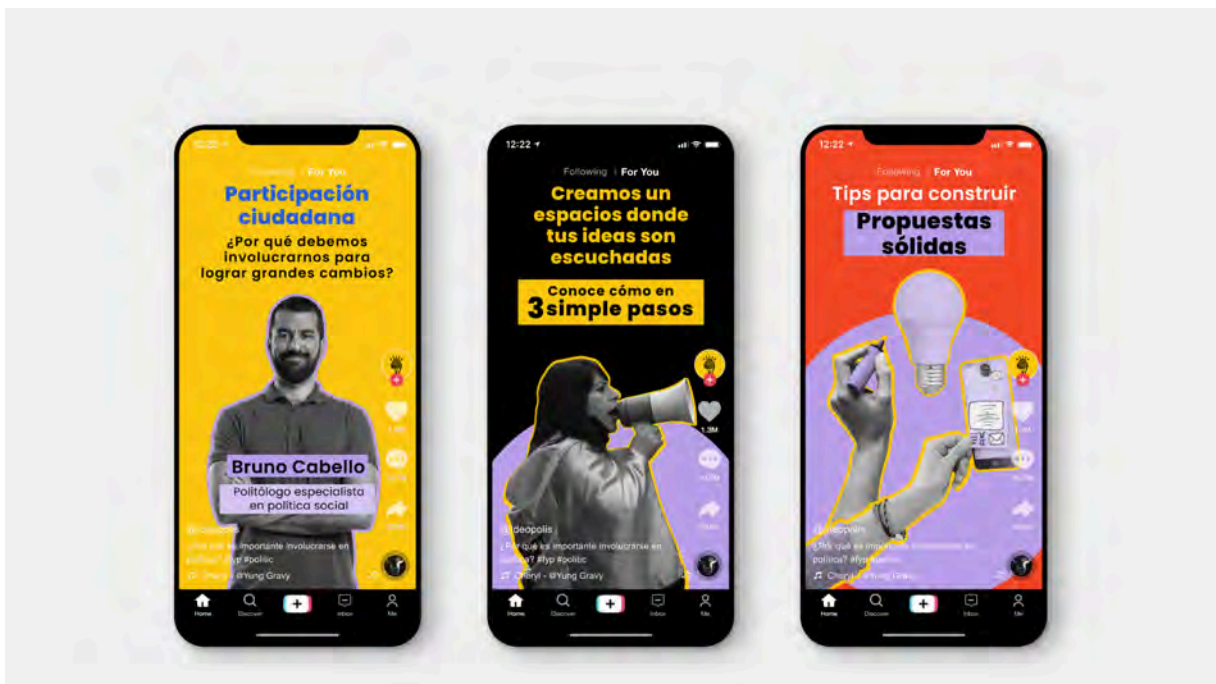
Following | For You

Participación ciudadana

¿Por qué debemos involucrarnos para lograr grandes cambios?

Bruno Cabello

Politólogo especialista en política social

@ideopolis

¿Por qué es importante involucrarse en política? #fyp #politic

Cheryl - @Yung Gravy

Home Discover + Inbox Me

12:22

Following | For You

Creamos un espacios donde tus ideas son escuchadas

Conoce cómo en 3 simple pasos

1.3M

@ideopolis

¿Por qué es importante involucrarse en política? #fyp #politic

Cheryl - @Yung Gravy

Home Discover + Inbox Me

12:22

Following | For You

Tips para construir

Propuestas sólidas

@ideopolis

¿Por qué es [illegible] en política? #fyp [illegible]

Cheryl - @Yung Gravy

Home Discover + Inbox Me